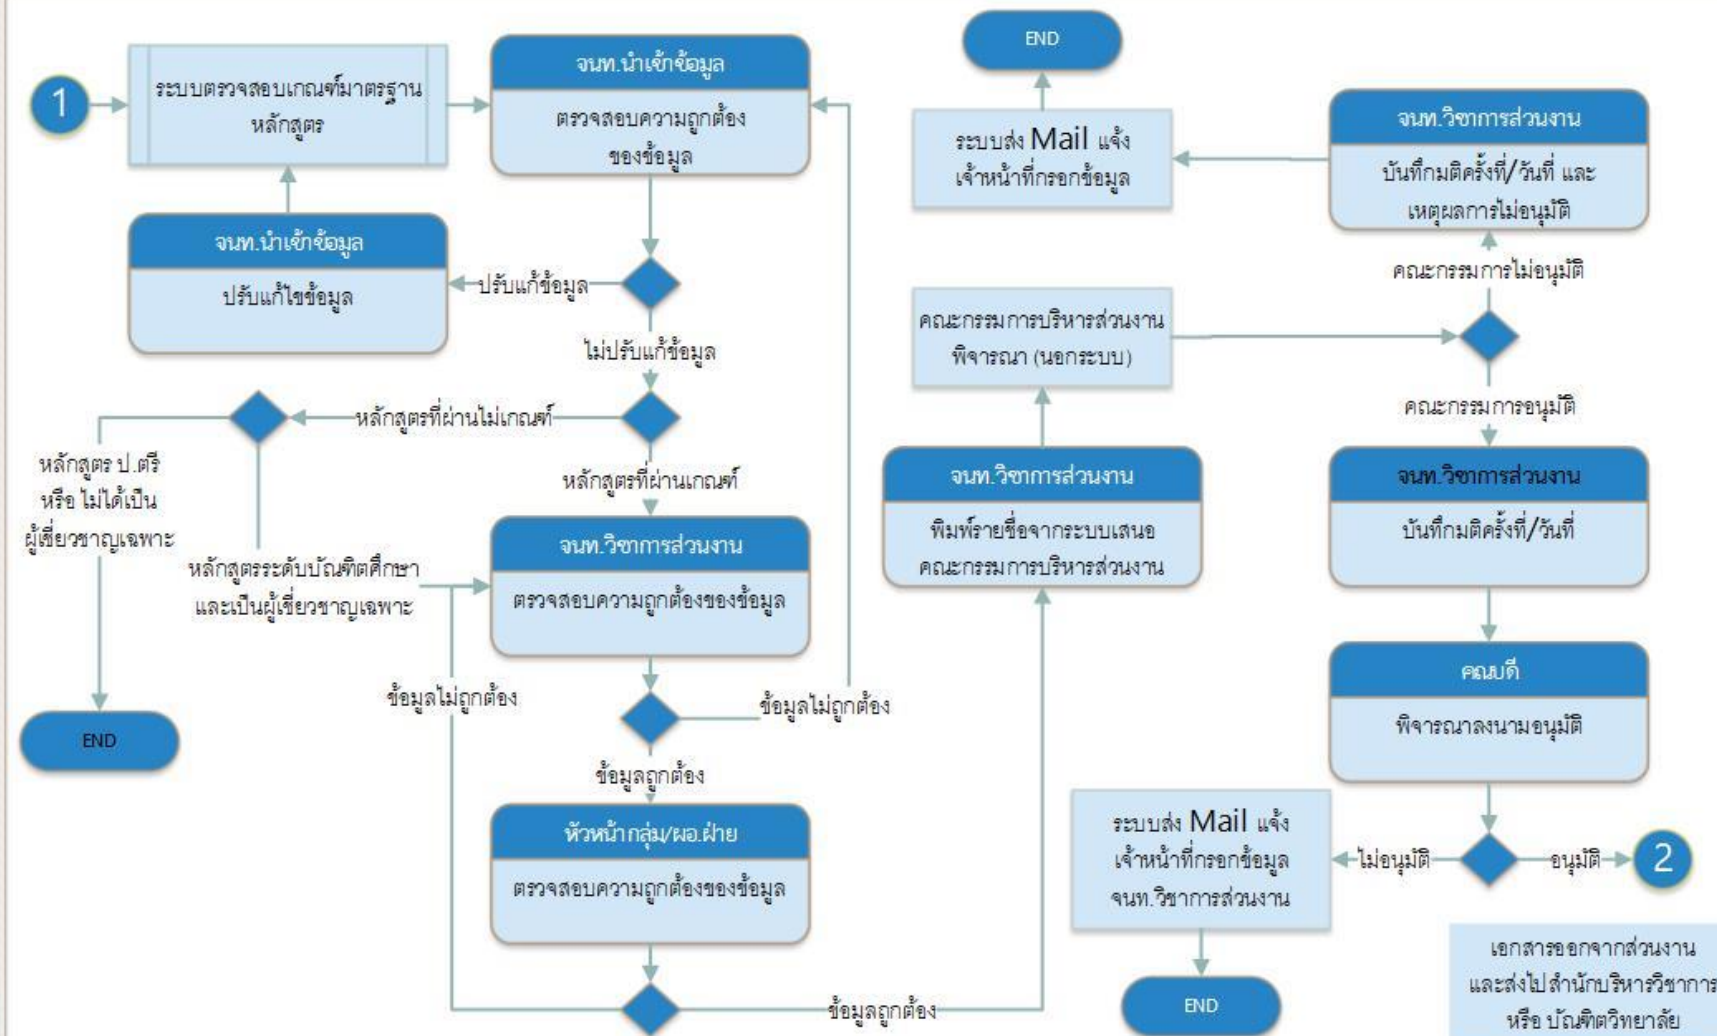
1

ระบบตรวจสอบเกณฑ์มาตรฐานหลักสูตร

จนท.นำเข้าข้อมูล

ตรวจสอบความถูกต้องของข้อมูล

จนท.นำเข้าข้อมูล

ปรับแก้ไขข้อมูล

ปรับแก้ข้อมูล

ไม่ปรับแก้ข้อมูล

หลักสูตรที่ผ่านไม่เกณฑ์

หลักสูตรที่ผ่านเกณฑ์

หลักสูตร ป.ตรี หรือ ไม่ได้เป็นผู้เชี่ยวชาญเฉพาะ

หลักสูตรระดับบัณฑิตศึกษาและเป็นผู้เชี่ยวชาญเฉพาะ

END

จนท.วิชาการส่วนงาน

ตรวจสอบความถูกต้องของข้อมูล

ข้อมูลไม่ถูกต้อง

ข้อมูลไม่ถูกต้อง

ข้อมูลถูกต้อง

หัวหน้ากลุ่ม/ผอ.ฝ่าย

ตรวจสอบความถูกต้องของข้อมูล

ข้อมูลถูกต้อง

END

ระบบส่ง Mail แจ้งเจ้าหน้าที่กรอกข้อมูล

จนท.วิชาการส่วนงาน

บันทึกมติครั้งที่/วันที่ และเหตุผลการไม่อนุมัติ

คณะกรรมการไม่อนุมัติ

คณะกรรมการบริหารส่วนงานพิจารณา (นอกระบบ)

คณะกรรมการอนุมัติ

จนท.วิชาการส่วนงาน

พิมพ์รายชื่อจากระบบเสนอคณะกรรมการบริหารส่วนงาน

จนท.วิชาการส่วนงาน

บันทึกมติครั้งที่/วันที่

คณบดี

พิจารณาลงนามอนุมัติ

ระบบส่ง Mail แจ้งเจ้าหน้าที่กรอกข้อมูล จนท.วิชาการส่วนงาน

ไม่อนุมัติ

อนุมัติ

2

END

เอกสารออกจากส่วนงานและส่งไปสำนักบริหารวิชาการ หรือ บัณฑิตวิทยาลัย